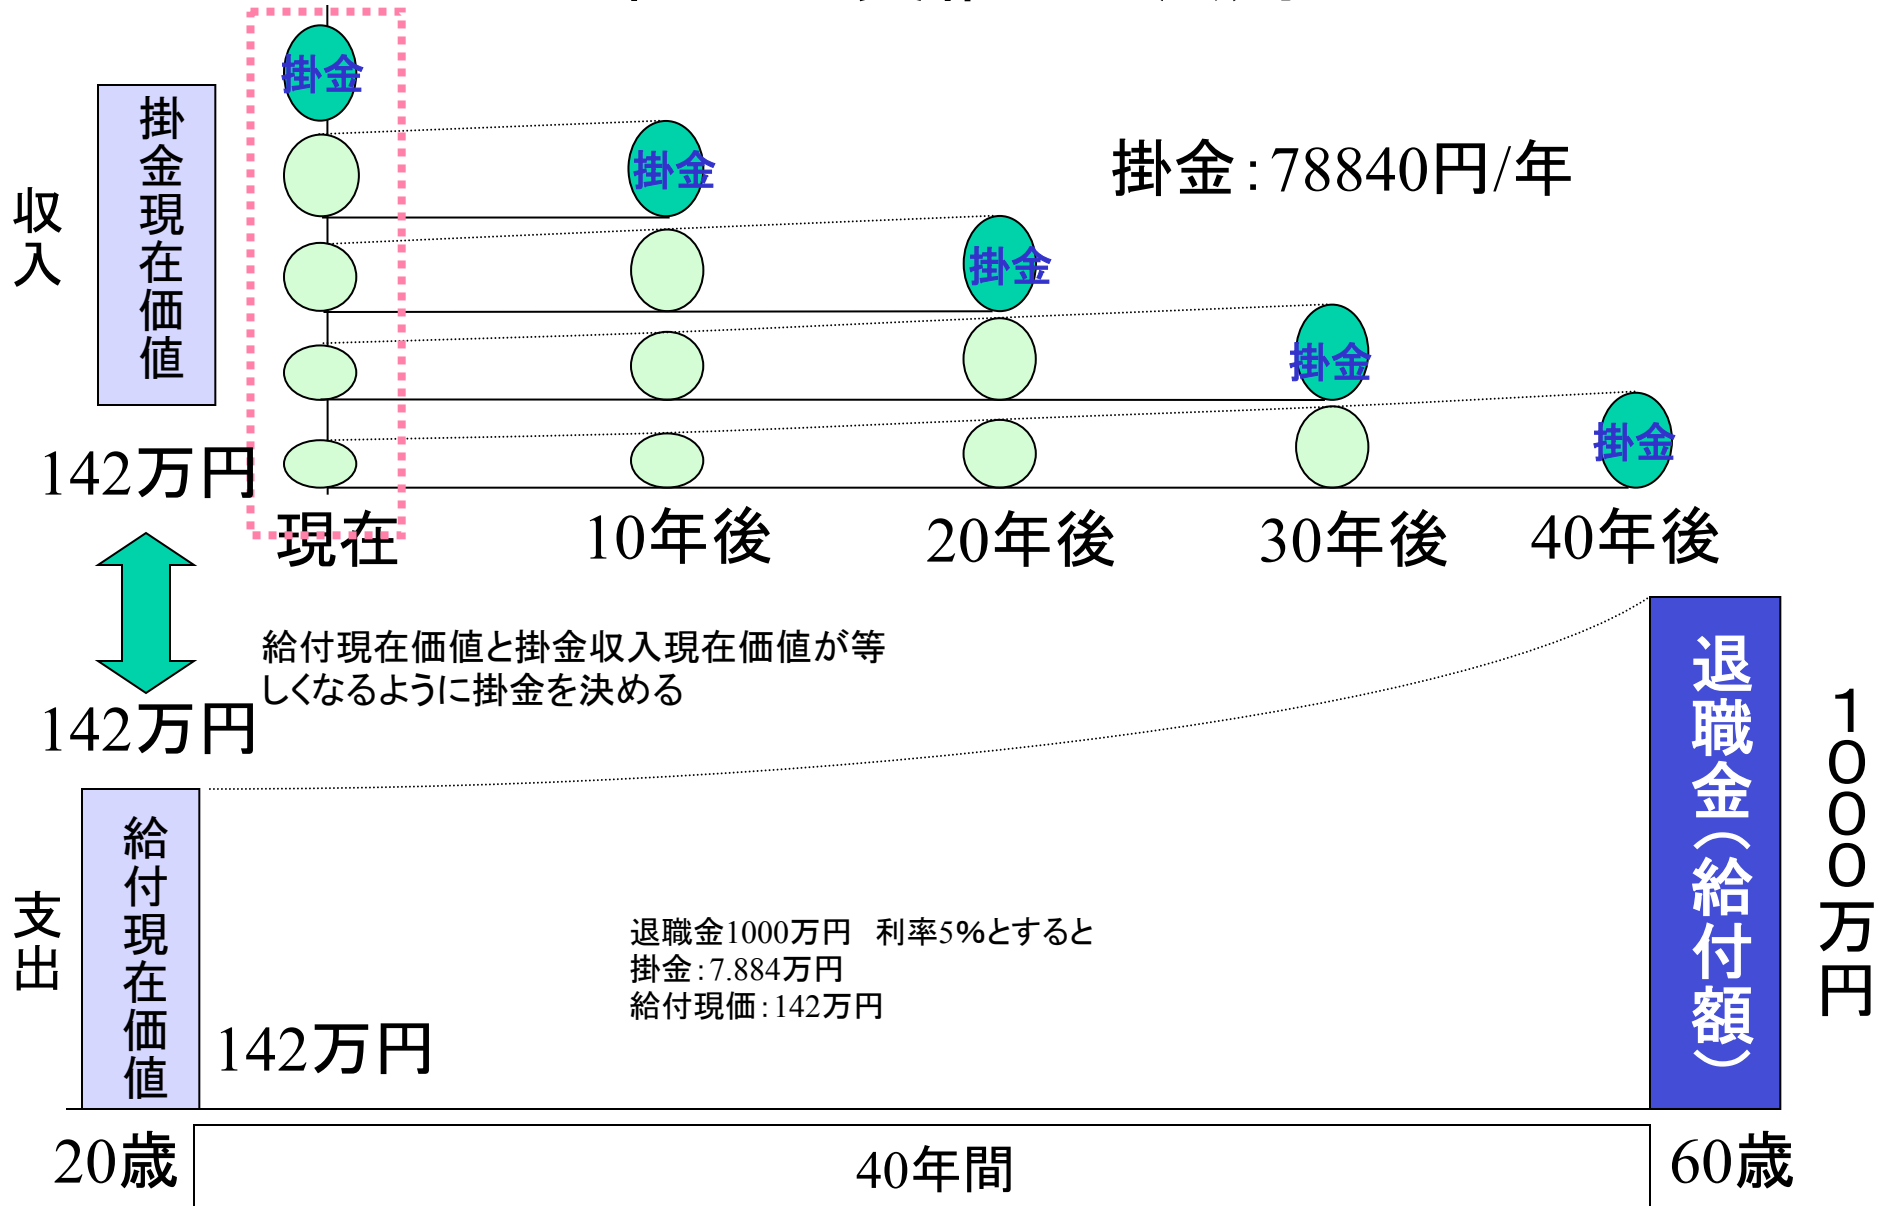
収入

掛金現在価値

142万円

掛金

掛金

掛金

掛金

掛金

掛金：78840円/年

現在 10年後 20年後 30年後 40年後

142万円

給付現在価値と掛金収入現在価値が等しくなるように掛金を決める

退職金（給付額）

1000万円

支出

給付現在価値

142万円

退職金1000万円　利率5%とすると
掛金：7.884万円
給付現価：142万円

20歳

40年間

60歳